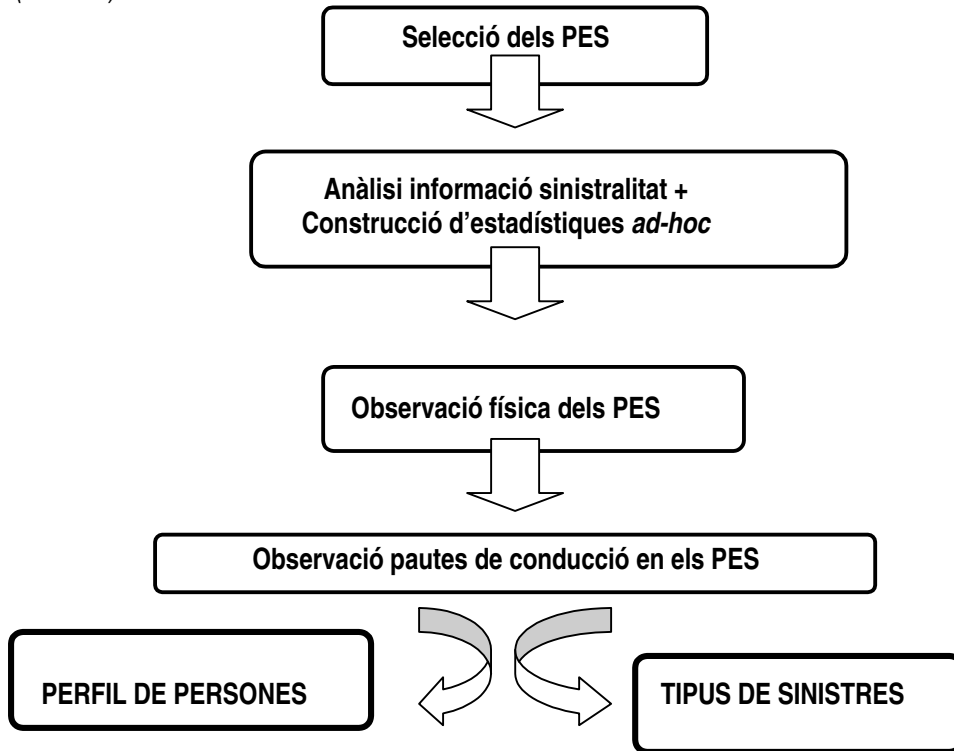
Selecció dels PES

Anàlisi informació sinistralitat + Construcció d'estadístiques *ad-hoc*

Observació física dels PES

Observació pautes de conducció en els PES

PERFIL DE PERSONES

TIPUS DE SINISTRES